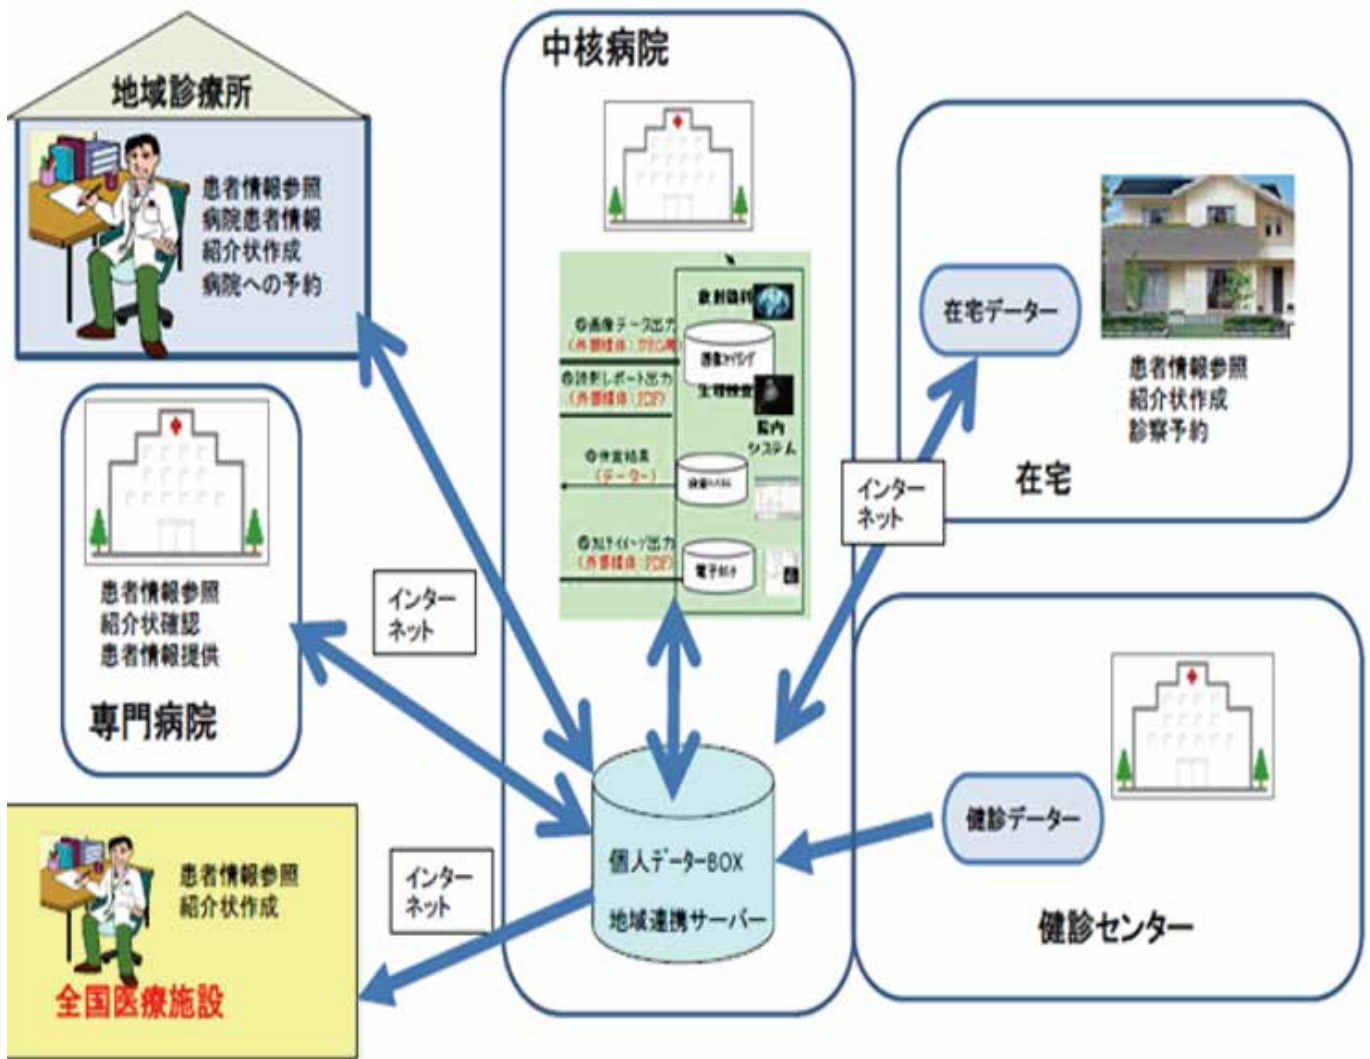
地域診療所

患者情報参照
病院患者情報
紹介状作成
病院への予約

中核病院

◎画像データ出力
(外部媒体:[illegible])
◎読影レポート出力
(外部媒体:PDF)
◎検査結果
(データー)
◎カルテイメージ出力
(外部媒体:PDF)

放射線科
画像ファイリング
生理検査
院内システム
検査システム
電子カルテ

在宅データー

患者情報参照
紹介状作成
診察予約

在宅

インターネット

患者情報参照
紹介状確認
患者情報提供

専門病院

インターネット

患者情報参照
紹介状作成

全国医療施設

インターネット

個人データーBOX
地域連携サーバー

健診データー

健診センター